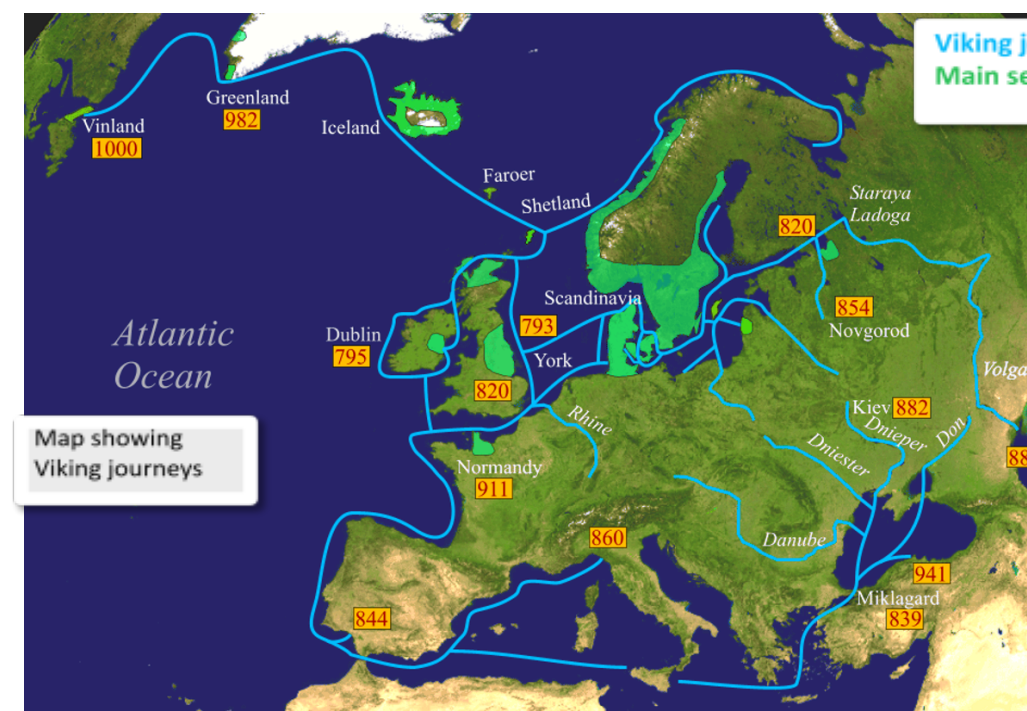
Viking j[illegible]
Main se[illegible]

Map showing
Viking journeys

Vinland
1000
Greenland
982
Iceland
Faroer
Shetland
Atlantic
Ocean
Dublin
795
793
Scandinavia
York
820
Rhine
Normandy
911
860
844
820
Staraya
Ladoga
854
Novgorod
Volga
Kiev 882
Dnieper
Don
Dniester
Danube
941
Miklagard
839
88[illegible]